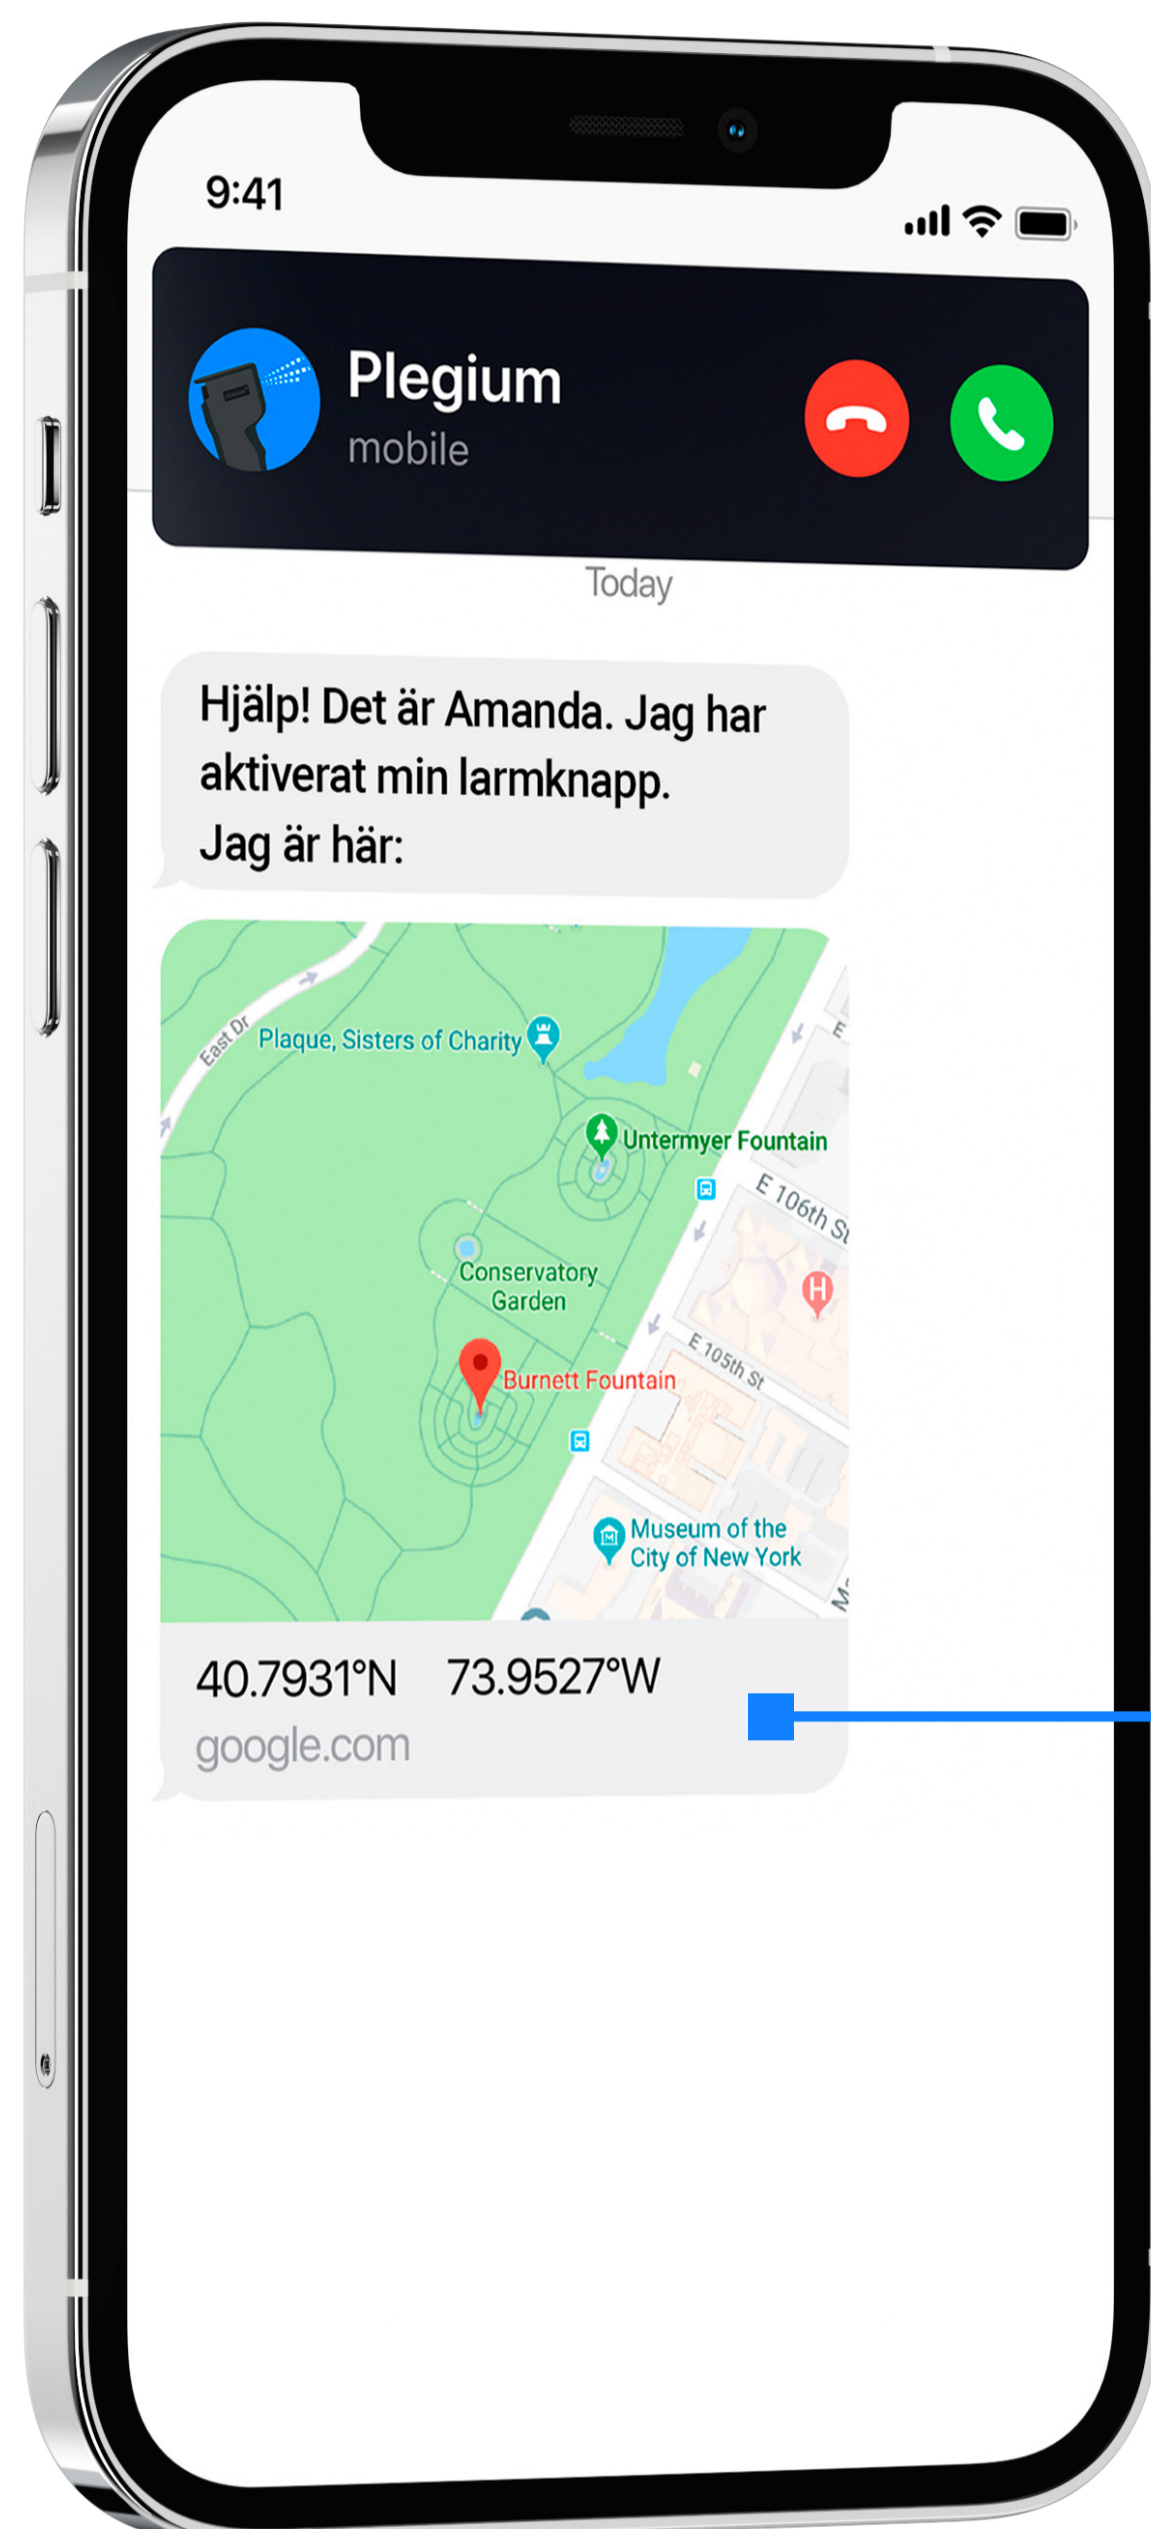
9:41

Plegium
mobile

Today

Hjälp! Det är Amanda. Jag har aktiverat min larmknapp.
Jag är här:

East Dr
Plaque, Sisters of Charity
Untermyer Fountain
E 106th St
Conservatory Garden
Burnett Fountain
E 105th St
Museum of the City of New York

40.7931°N 73.9527°W
google.com